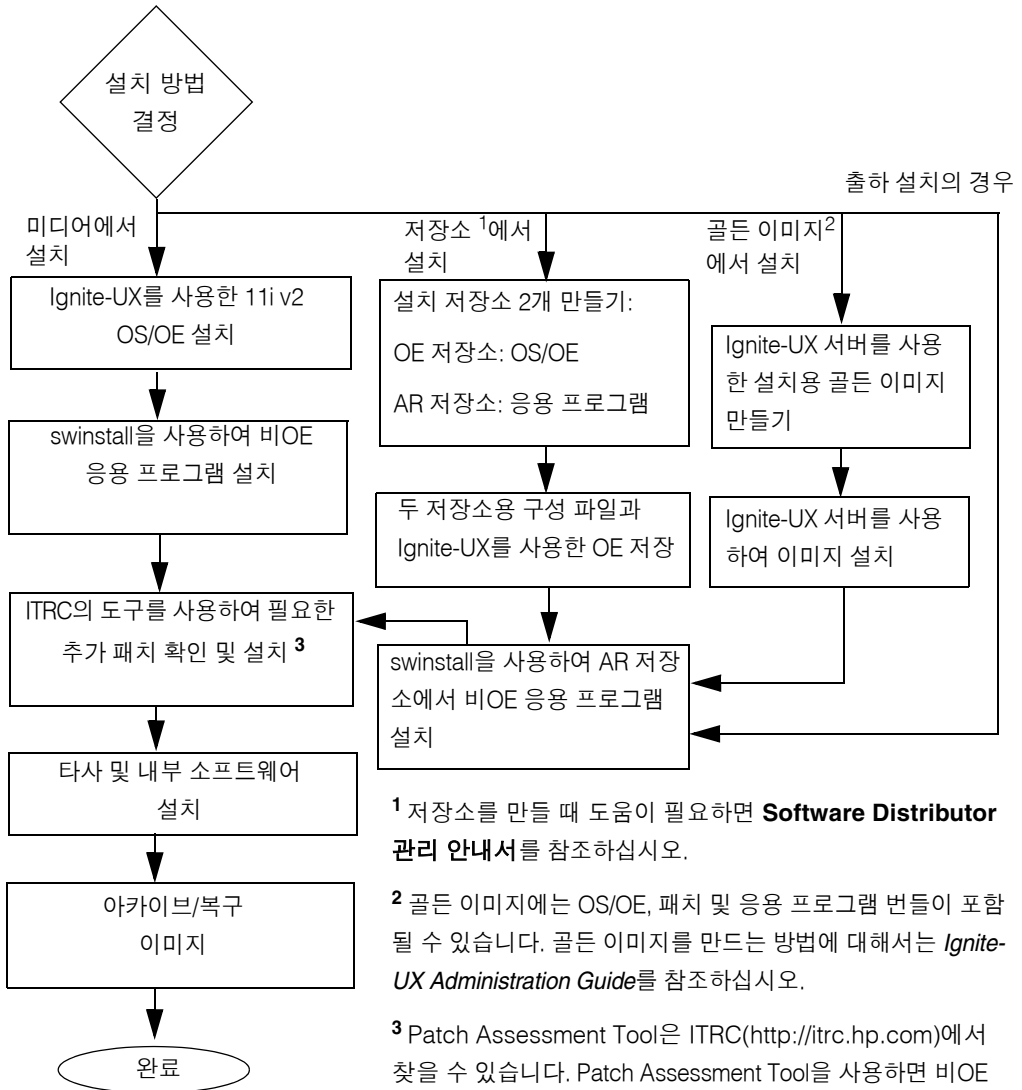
설치 방법 결정

출하 설치의 경우

미디어에서 설치

저장소 $^1$에서 설치

골든 이미지$^2$ 에서 설치

Ignite-UX를 사용한 11i v2 OS/OE 설치

설치 저장소 2개 만들기:

OE 저장소: OS/OE

AR 저장소: 응용 프로그램

Ignite-UX 서버를 사용한 설치용 골든 이미지 만들기

swinstall을 사용하여 비OE 응용 프로그램 설치

두 저장소용 구성 파일과 Ignite-UX를 사용한 OE 저장

Ignite-UX 서버를 사용하여 이미지 설치

ITRC의 도구를 사용하여 필요한 추가 패치 확인 및 설치 $^3$

swinstall을 사용하여 AR 저장소에서 비OE 응용 프로그램 설치

타사 및 내부 소프트웨어 설치

아카이브/복구 이미지

완료

$^1$ 저장소를 만들 때 도움이 필요하면 **Software Distributor 관리 안내서**를 참조하십시오.

$^2$ 골든 이미지에는 OS/OE, 패치 및 응용 프로그램 번들이 포함될 수 있습니다. 골든 이미지를 만드는 방법에 대해서는 *Ignite-UX Administration Guide*를 참조하십시오.

$^3$ Patch Assessment Tool은 ITRC(http://itrc.hp.com)에서 찾을 수 있습니다. Patch Assessment Tool을 사용하면 비OE